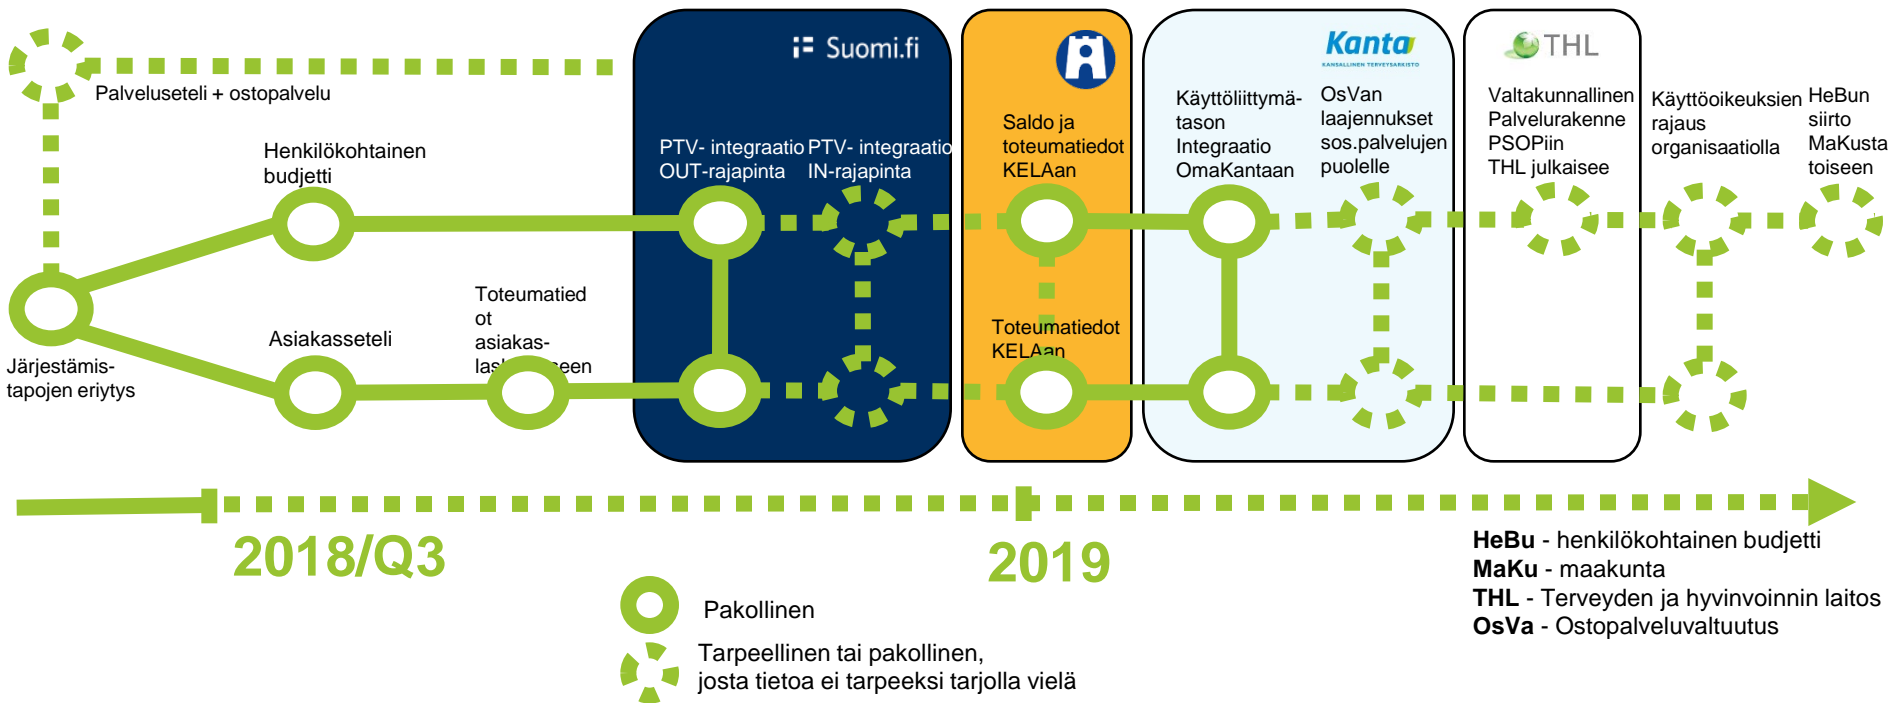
Palveluseteli + ostopalvelu

Henkilökohtainen budjetti

Asiakasseteli

Toteumatiedot asiakas-las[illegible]een

Järjestämis-tapojen eriytys

Suomi.fi

PTV- integraatio OUT-rajapinta

PTV- integraatio IN-rajapinta

Saldo ja toteumatiedot KELAan

Toteumatiedot KELAan

Kanta
KANSALLINEN TERVEYSARKISTO

Käyttöliittymä-tason Integraatio OmaKantaan

OsVan laajennukset sos.palvelujen puolelle

THL

Valtakunnallinen Palvelurakenne PSOPiin THL julkaisee

Käyttöoikeuksien rajaus organisaatiolla

HeBun siirto MaKusta toiseen

2018/Q3

2019

Pakollinen

Tarpeellinen tai pakollinen, josta tietoa ei tarpeeksi tarjolla vielä

**HeBu** - henkilökohtainen budjetti
**MaKu** - maakunta
**THL** - Terveyden ja hyvinvoinnin laitos
**OsVa** - Ostopalveluvaltuutus